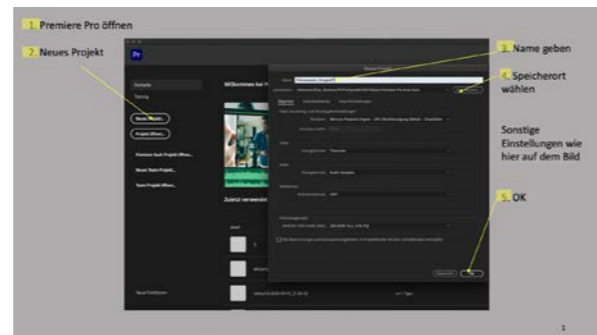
1. Premiere Pro öffnen

2. Neues Projekt

3. Name geben

4. Speicherort wählen

Sonstige Einstellungen wie hier auf dem Bild

5. OK

Pr

Startseite

Training

Neues Projekt...

Projekt öffnen...

Premiere Rush-Projekt öffnen...

Neues Team-Projekt...

Team-Projekt öffnen...

Willkommen bei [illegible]

Zuletzt verwendet

Neue Funktionen

Neues Projekt

Name:

Speicherort:

Durchsuchen

Allgemein

Arbeitslaufwerke

Importeinstellungen

Abbrechen

OK

1